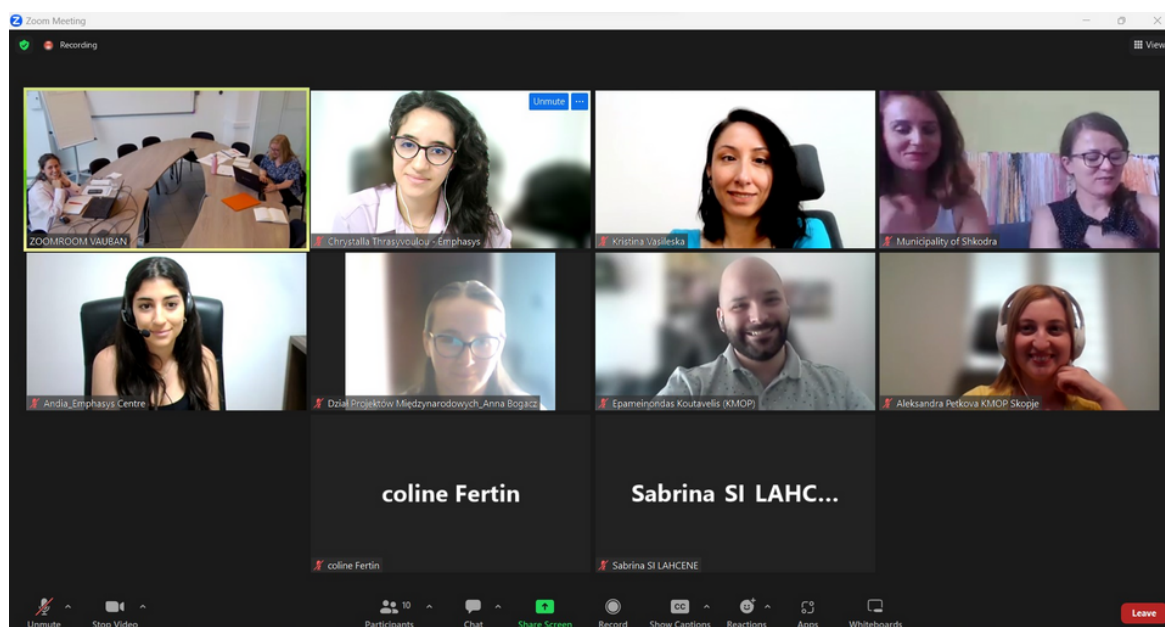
Zoom Meeting

Recording

View

ZOOMROOM VAUBAN

Unmute ···

Chrystalla Thrasyvoulou - Emphasys

Kristina Vasileska

Municipality of Shkodra

Andia_Emphasys Centre

Dział Projektów Międzynarodowych_Anna Bogacz

Epameinondas Koutavelis (KMOP)

Aleksandra Petkova KMOP Skopje

coline Fertin

coline Fertin

Sabrina SI LAHC...

Sabrina SI LAHCENE

Unmute

Stop Video

10

Participants

Chat

Share Screen

Record

CC

Show Captions

Reactions

Apps

Whiteboards

Leave